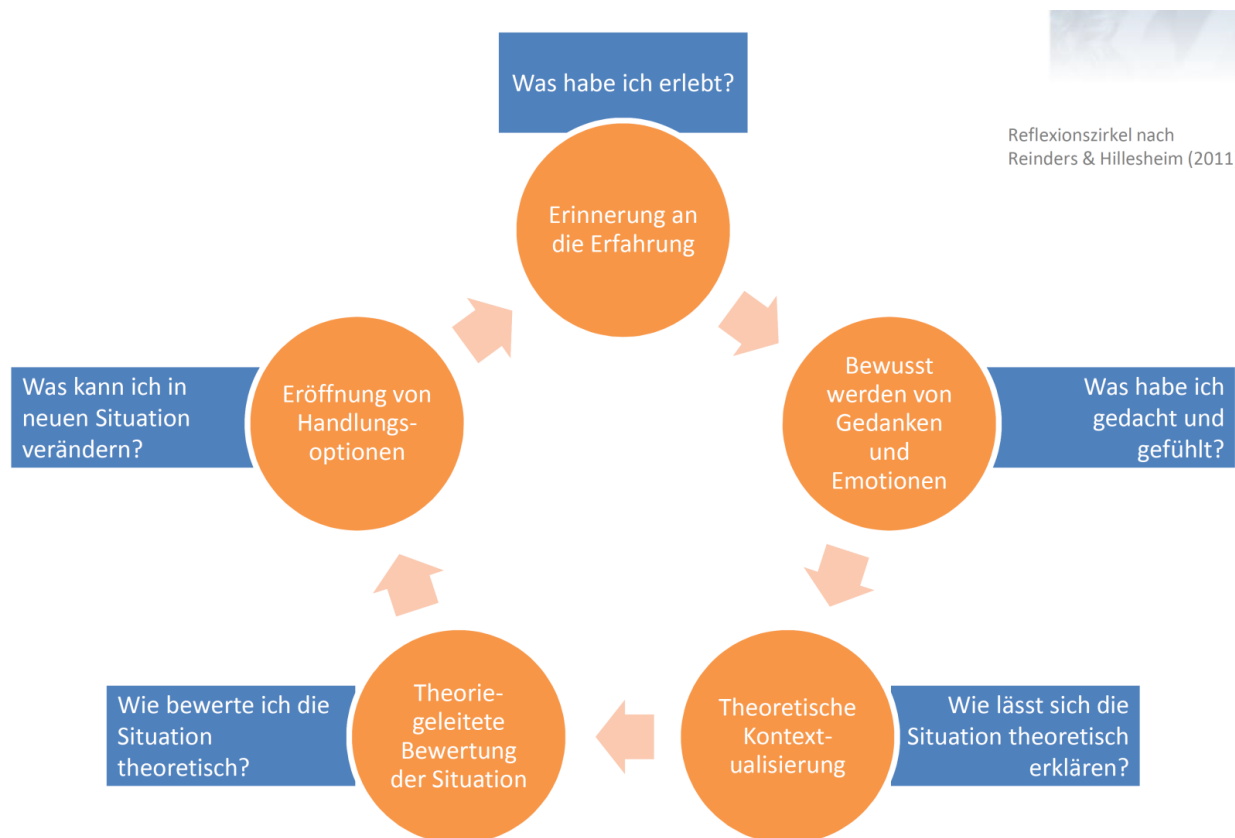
Was habe ich erlebt?

Reflexionszirkel nach Reinders & Hillesheim (2011

Erinnerung an die Erfahrung

Bewusst werden von Gedanken und Emotionen

Was habe ich gedacht und gefühlt?

Theoretische Kontextualisierung

Wie lässt sich die Situation theoretisch erklären?

Theoriegeleitete Bewertung der Situation

Wie bewerte ich die Situation theoretisch?

Eröffnung von Handlungsoptionen

Was kann ich in neuen Situation verändern?